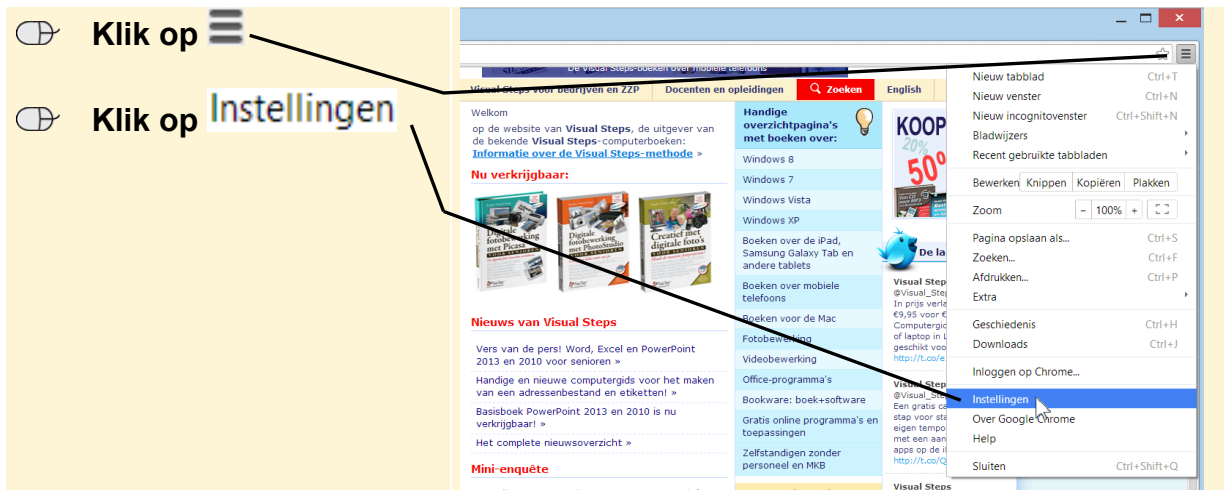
Klik op

Klik op Instellingen

De Visual Steps-boeken over mobiele telefoons

Visual Steps voor bedrijven en ZZP | Docenten en opleidingen | Zoeken | English

Welkom

op de website van Visual Steps, de uitgever van de bekende Visual Steps-computerboeken: Informatie over de Visual Steps-methode »

Nu verkrijgbaar:

Digitale fotobewerking met Picasa

Digitale fotobewerking met PhotoStudio

Creatief met digitale foto's

Nieuws van Visual Steps

Vers van de pers! Word, Excel en PowerPoint 2013 en 2010 voor senioren »

Handige en nieuwe computergids voor het maken van een adressenbestand en etiketten! »

Basisboek PowerPoint 2013 en 2010 is nu verkrijgbaar! »

Het complete nieuwsoverzicht »

Mini-enquête

Handige overzichtpagina's met boeken over:

Windows 8
Windows 7
Windows Vista
Windows XP
Boeken over de iPad, Samsung Galaxy Tab en andere tablets
Boeken over mobiele telefoons
Boeken voor de Mac
Fotobewerking
Videobewerking
Office-programma's
Bookware: boek+software
Gratis online programma's en toepassingen
Zelfstandigen zonder personeel en MKB

KOOP
20%
50%

De la

Visual Steps
@Visual_Steps
In prijs verla
€9,95 voor €
Computergid
of laptop in
geschikt voo
http://t.co/e

Visual Steps
@Visual_St
Een gratis ca
stap voor sta
eigen tempo
met een aan
digitale foto
http://t.co/Q

Visual Steps

Nieuw tabblad Ctrl+T
Nieuw venster Ctrl+N
Nieuw incognitovenster Ctrl+Shift+N
Bladwijzers
Recent gebruikte tabbladen
Bewerken Knippen Kopiëren Plakken
Zoom - 100% +
Pagina opslaan als... Ctrl+S
Zoeken... Ctrl+F
Afdrukken... Ctrl+P
Extra
Geschiedenis Ctrl+H
Downloads Ctrl+J
Inloggen op Chrome...
Instellingen
Over Google Chrome
Help
Sluiten Ctrl+Shift+Q